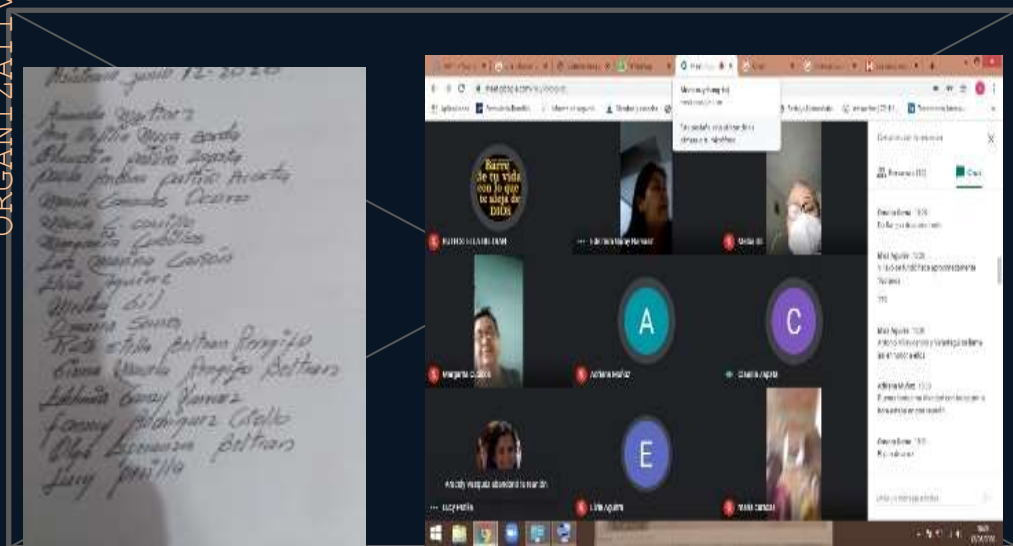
ORGANIZATIV

Miércoles junio 12-2020

Amanda Martínez
Ana Beatriz Rojas Bonilla
Blanca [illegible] Patiño Zapata
Paula Andrea Patiño Acosta
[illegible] Caviedes Ocampo
Marisol Castillo
Margarita Cubides
Luz Marina Cardona
Lidia Aguirre
Melba Gil
Dorance Sosa
Ruth Stella Beltran Pinzón
Diana Maria Pinzón Beltran
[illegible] Gomez Ramirez
Fanny Rodriguez Criollo
Olga Lucia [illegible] Beltran
Lucy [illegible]

Barre de tu vida con lo que te aleje de DIOS

A

C

E

Margarita Cubides
Amanda Muñoz
Claudia Zapata
Lucy Patiño
Lidia Aguirre
Melba Gil

Chat